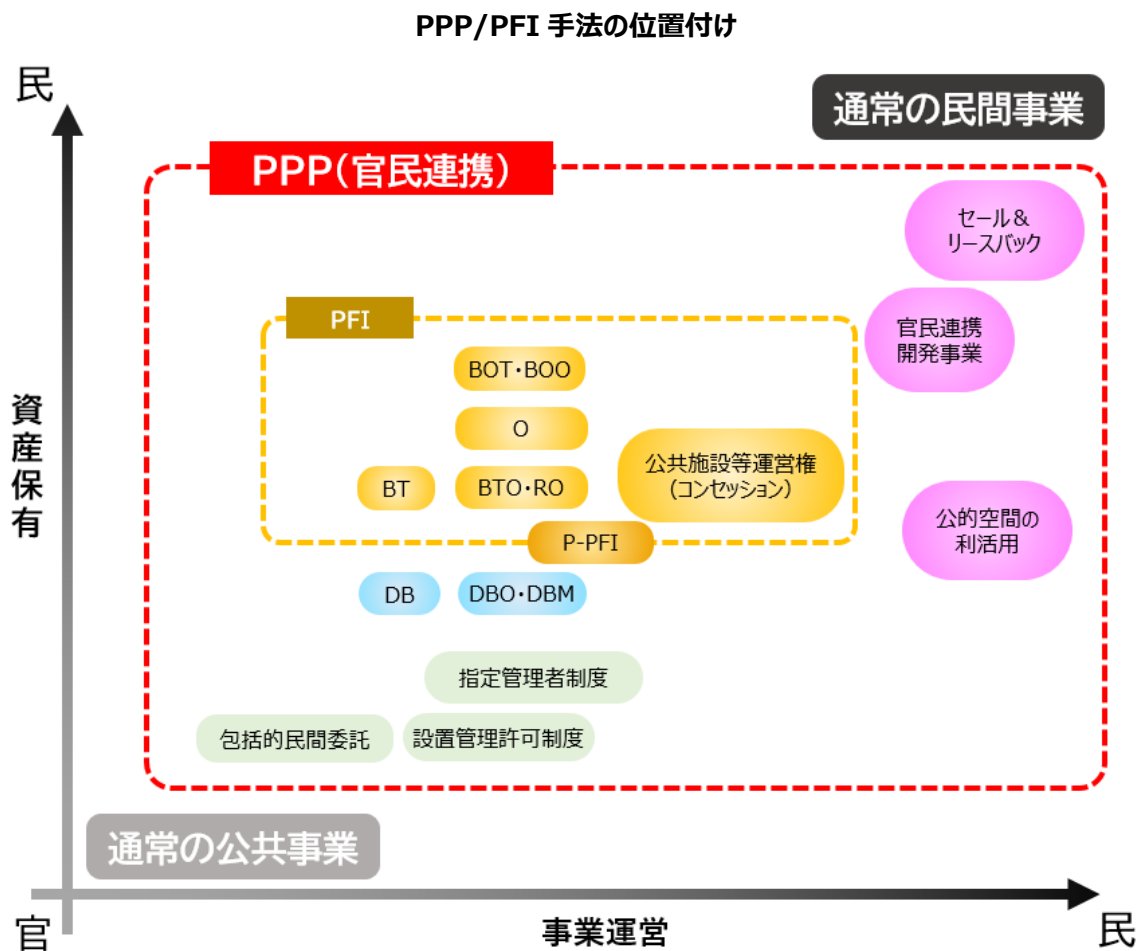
PPP/PFI 手法の位置付け

民

通常の民間事業

PPP（官民連携）

セール＆
リースバック

官民連携
開発事業

PFI

BOT・BOO

O

公共施設等運営権
（コンセッション）

BT

BTO・RO

公的空間の
利活用

P-PFI

DB

DBO・DBM

資産保有

指定管理者制度

包括的民間委託

設置管理許可制度

通常の公共事業

官

事業運営

民